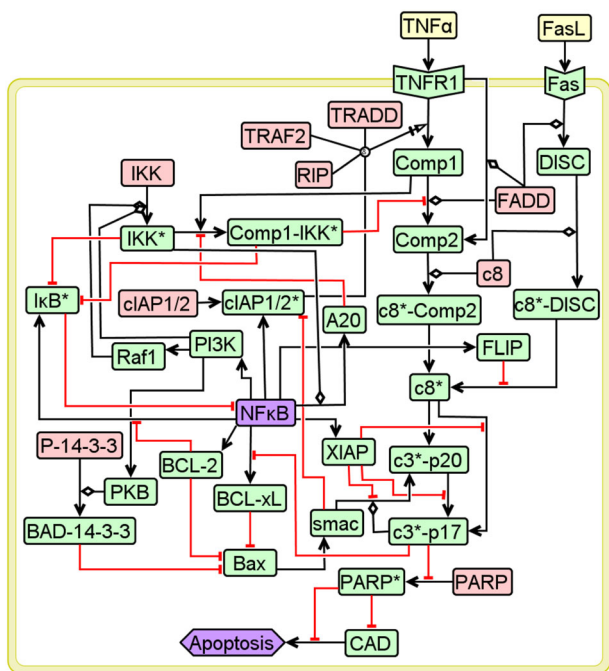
TNFα
FasL
TNFR1
Fas
TRADD
TRAF2
RIP
Comp1
DISC
IKK
FADD
IKK*
Comp1-IKK*
Comp2
c8
IκB*
cIAP1/2
cIAP1/2*
A20
c8*-Comp2
c8*-DISC
Raf1
PI3K
FLIP
c8*
NFκB
P-14-3-3
XIAP
BCL-2
c3*-p20
PKB
BCL-xL
BAD-14-3-3
smac
c3*-p17
Bax
PARP*
PARP
Apoptosis
CAD